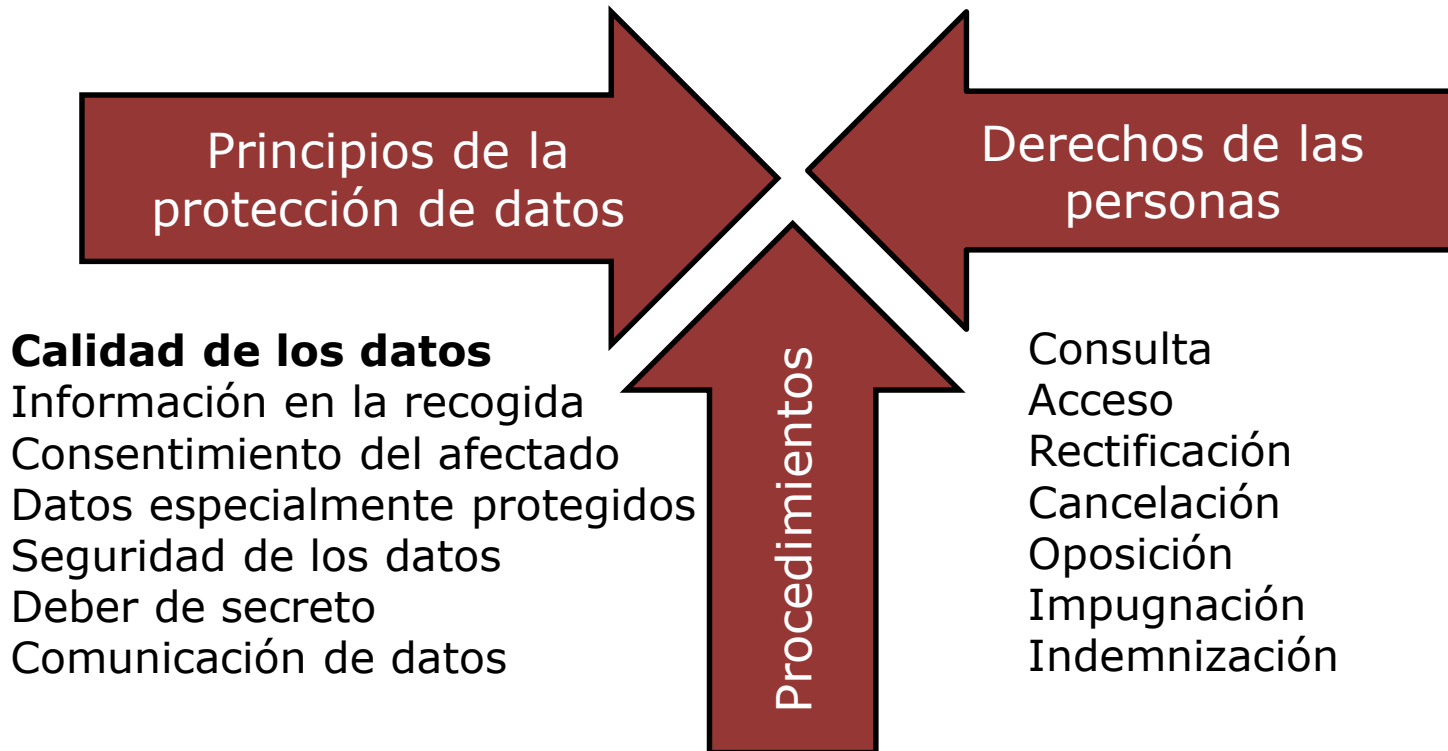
Principios de la protección de datos

Derechos de las personas

Procedimientos

**Calidad de los datos**
Información en la recogida
Consentimiento del afectado
Datos especialmente protegidos
Seguridad de los datos
Deber de secreto
Comunicación de datos

Consulta
Acceso
Rectificación
Cancelación
Oposición
Impugnación
Indemnización